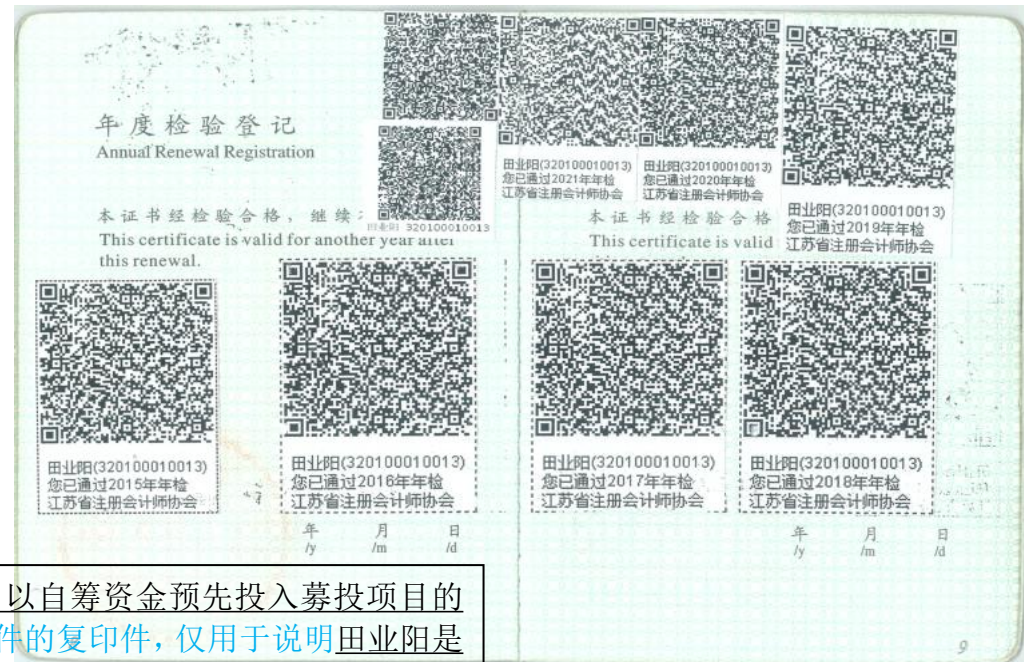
年度检验登记
Annual Renewal Registration

本证书经检验合格，继续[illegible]
This certificate is valid for another year after this renewal.

田业阳 320100010013

田业阳(320100010013)
您已通过2021年年检
江苏省注册会计师协会

田业阳(320100010013)
您已通过2020年年检
江苏省注册会计师协会

田业阳(320100010013)
您已通过2019年年检
江苏省注册会计师协会

本证书经检验合格
This certificate is valid

田业阳(320100010013)
您已通过2015年年检
江苏省注册会计师协会

田业阳(320100010013)
您已通过2016年年检
江苏省注册会计师协会

田业阳(320100010013)
您已通过2017年年检
江苏省注册会计师协会

田业阳(320100010013)
您已通过2018年年检
江苏省注册会计师协会

年 /y 月 /m 日 /d

年 /y 月 /m 日 /d

以自筹资金预先投入募投项目的
件的复印件，仅用于说明田业阳是

9